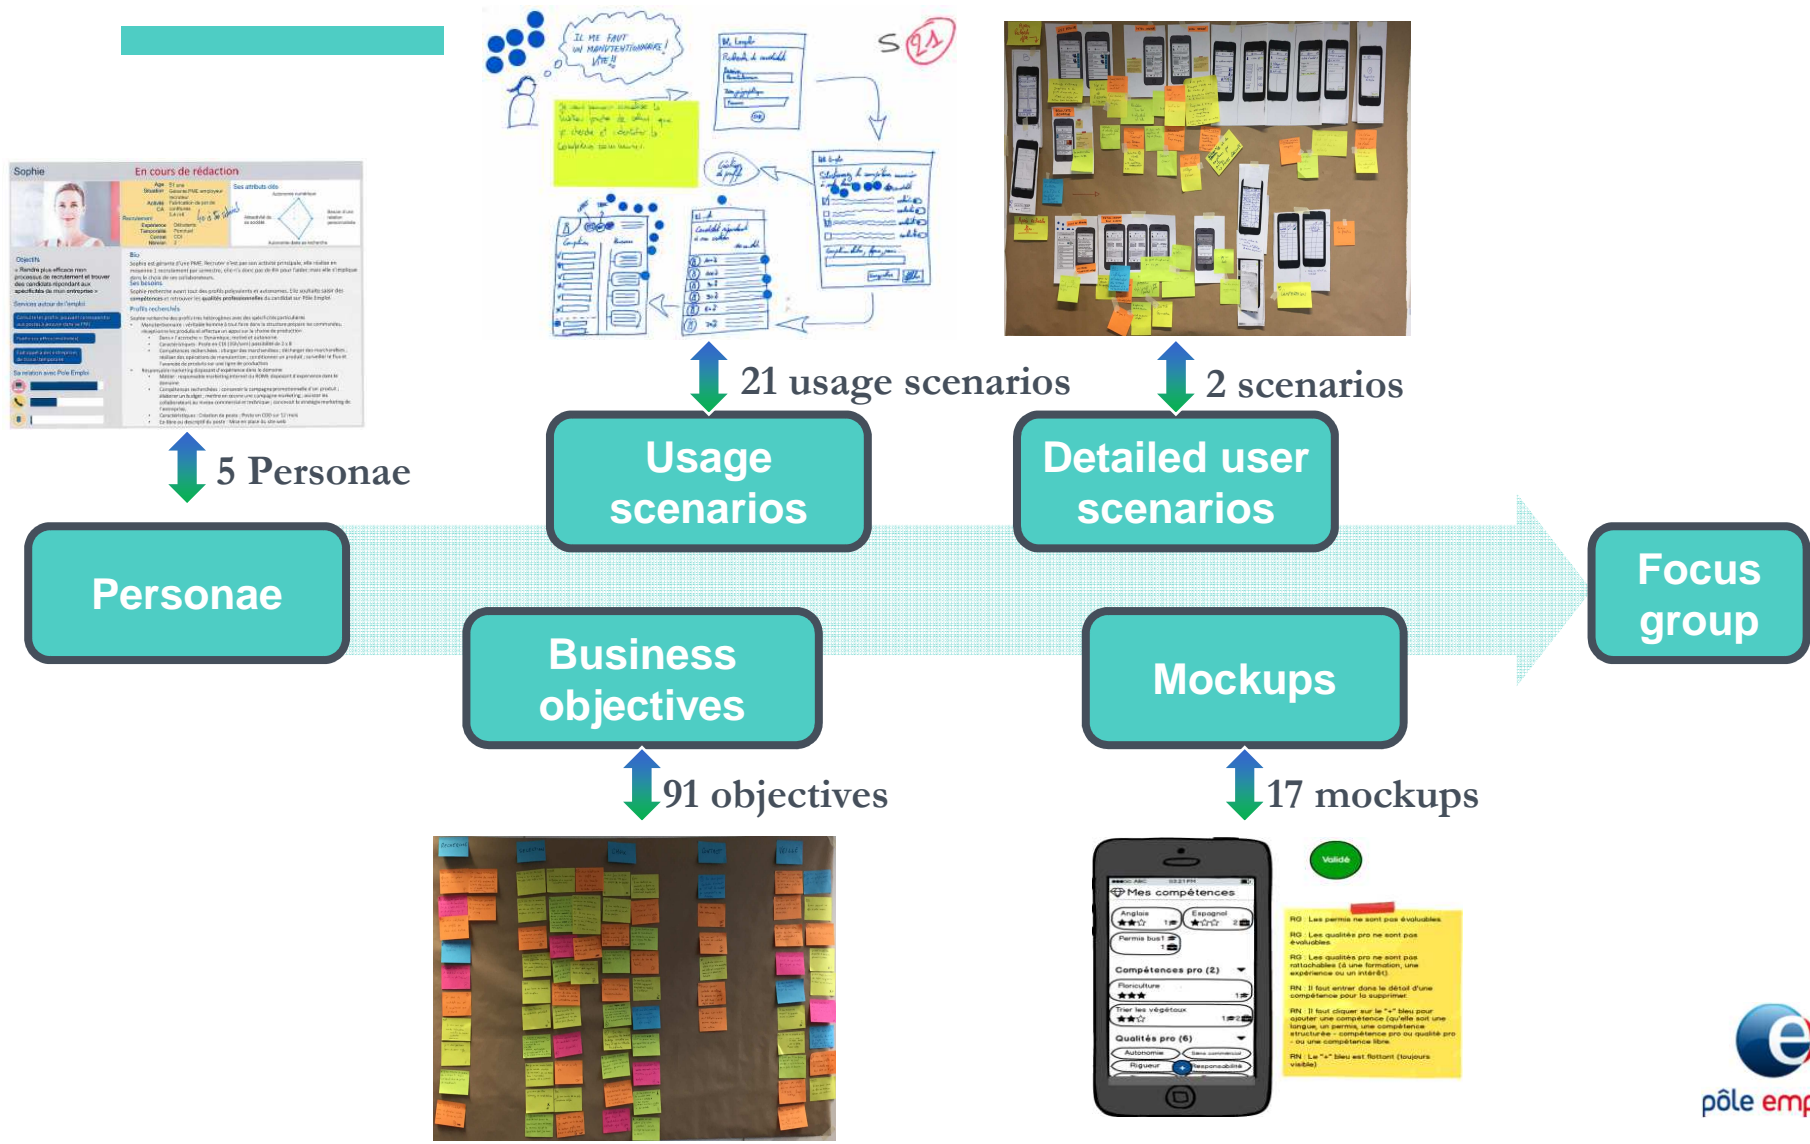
Sophie
En cours de rédaction

IL ME FAUT UN MANUTENTIONNAIRE VITE !!

S 21

21 usage scenarios

2 scenarios

5 Personae

Usage scenarios

Detailed user scenarios

Personae

Focus group

Business objectives

Mockups

91 objectives

17 mockups

Mes compétences

Validé

pôle emp